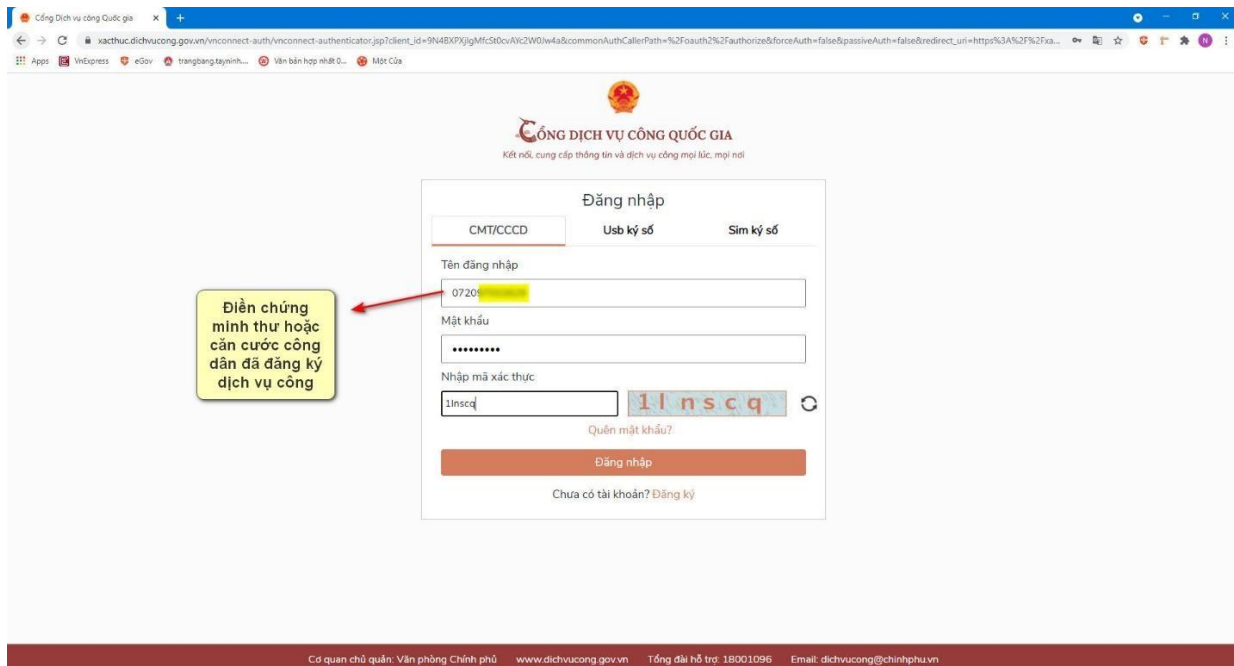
Cổng Dịch vụ công Quốc gia ×

xacthuc.dichvucong.gov.vn/vnconnect-auth/vnconnect-authenticator.jsp?client_id=9N4BXPXjlgMfcSt0cvAYc2W0Jw4a&commonAuthCallerPath=%2Foauth2%2Fauthorize&forceAuth=false&passiveAuth=false&redirect_uri=https%3A%2F%2Fxa...

Apps VnExpress eGov trangbang.tayninh... Văn bản hợp nhất 0... Một Cửa

CỔNG DỊCH VỤ CÔNG QUỐC GIA
Kết nối, cung cấp thông tin và dịch vụ công mọi lúc, mọi nơi

Đăng nhập

CMT/CCCD | Usb ký số | Sim ký số

Tên đăng nhập
07209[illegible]

Mật khẩu
•••••••••

Nhập mã xác thực
1lnscq | 1 l n s c q

Quên mật khẩu?

Đăng nhập

Chưa có tài khoản? Đăng ký

Điền chứng minh thư hoặc căn cước công dân đã đăng ký dịch vụ công

Cơ quan chủ quản: Văn phòng Chính phủ www.dichvucong.gov.vn Tổng đài hỗ trợ: 18001096 Email: dichvucong@chinhphu.vn